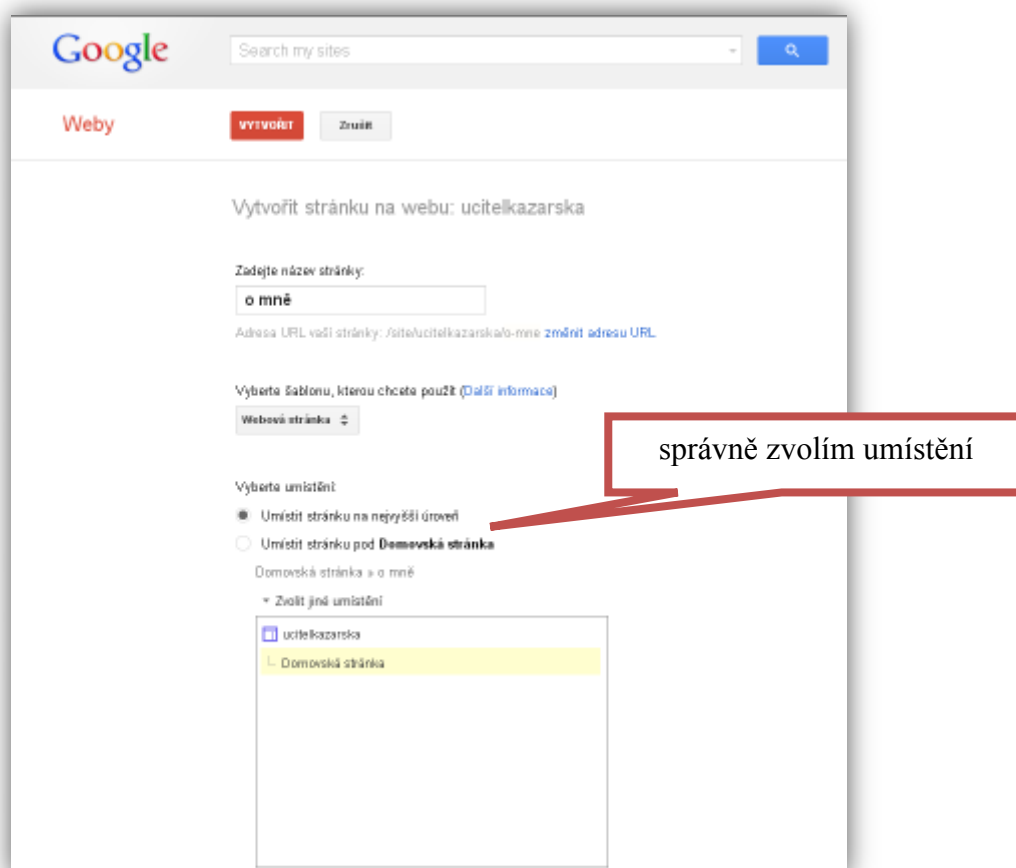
Google

Search my sites

Weby

VYTVOŘIT

Zrušit

Vytvořit stránku na webu: ucitelkazarska

Zadejte název stránky:

o mně

Adresa URL vaší stránky: /site/ucitelkazarska/o-mne změnit adresu URL

Vyberte šablonu, kterou chcete použít (Další informace)

Webová stránka

správně zvolím umístění

Vyberte umístění:

Umístit stránku na nejvyšší úroveň

Umístit stránku pod Domovská stránka

Domovská stránka » o mně

Zvolit jiné umístění

ucitelkazarska

Domovská stránka